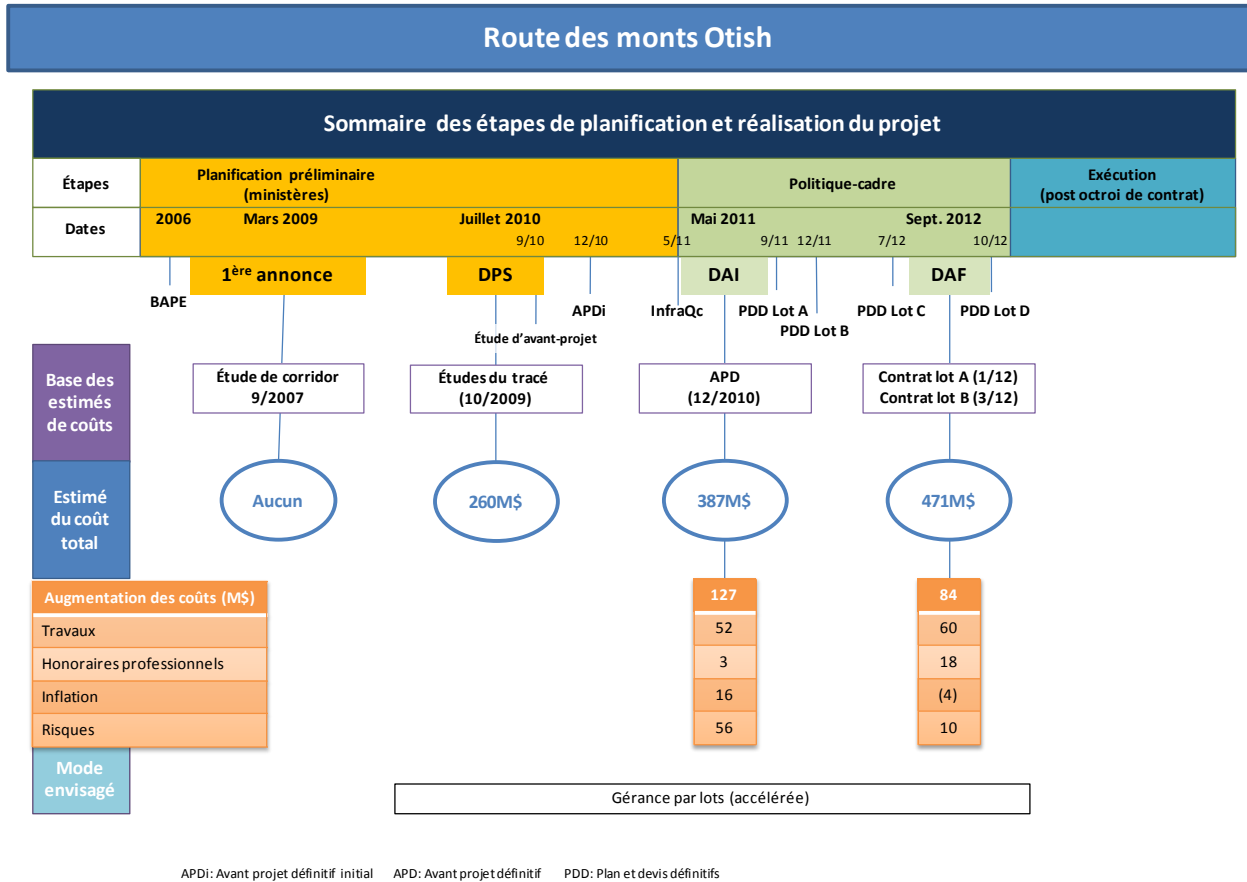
Route des monts Otish

Sommaire des étapes de planification et réalisation du projet

Étapes
Planification préliminaire (ministères)
Politique-cadre
Exécution (post octroi de contrat)

Dates
2006 Mars 2009 Juillet 2010 Mai 2011 Sept. 2012
9/10 12/10 5/11 9/11 12/11 7/12 10/12

BAPE
1$^{ère}$ annonce
DPS
Étude d'avant-projet
APDi
InfraQc
DAI
PDD Lot A
PDD Lot B
PDD Lot C
DAF
PDD Lot D

Base des estimés de coûts
Étude de corridor 9/2007
Études du tracé (10/2009)
APD (12/2010)
Contrat lot A (1/12) Contrat lot B (3/12)

Estimé du coût total
Aucun
260M$
387M$
471M$

| Augmentation des coûts (M$) | 127 | 84 |
|---|---|---|
| Travaux | 52 | 60 |
| Honoraires professionnels | 3 | 18 |
| Inflation | 16 | (4) |
| Risques | 56 | 10 |

Mode envisagé
Gérance par lots (accélérée)

APDi: Avant projet définitif initial APD: Avant projet définitif PDD: Plan et devis définitifs